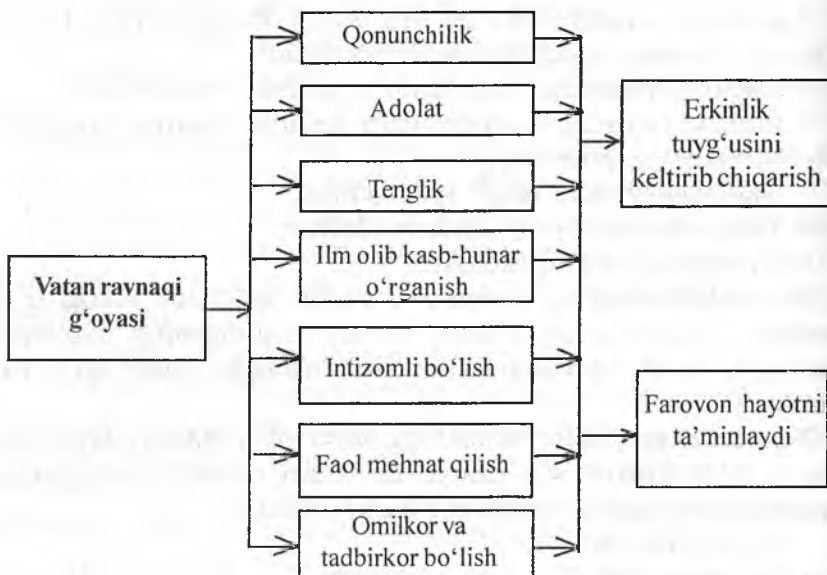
Vatan ravnaqi g‘oyasi

Qonunchilik

Adolat

Tenglik

Ilm olib kasb-hunar o‘rganish

Intizomli bo‘lish

Faol mehnat qilish

Omilkor va tadbirkor bo‘lish

Erkinlik tuyg‘usini keltirib chiqarish

Farovon hayotni ta’minlaydi